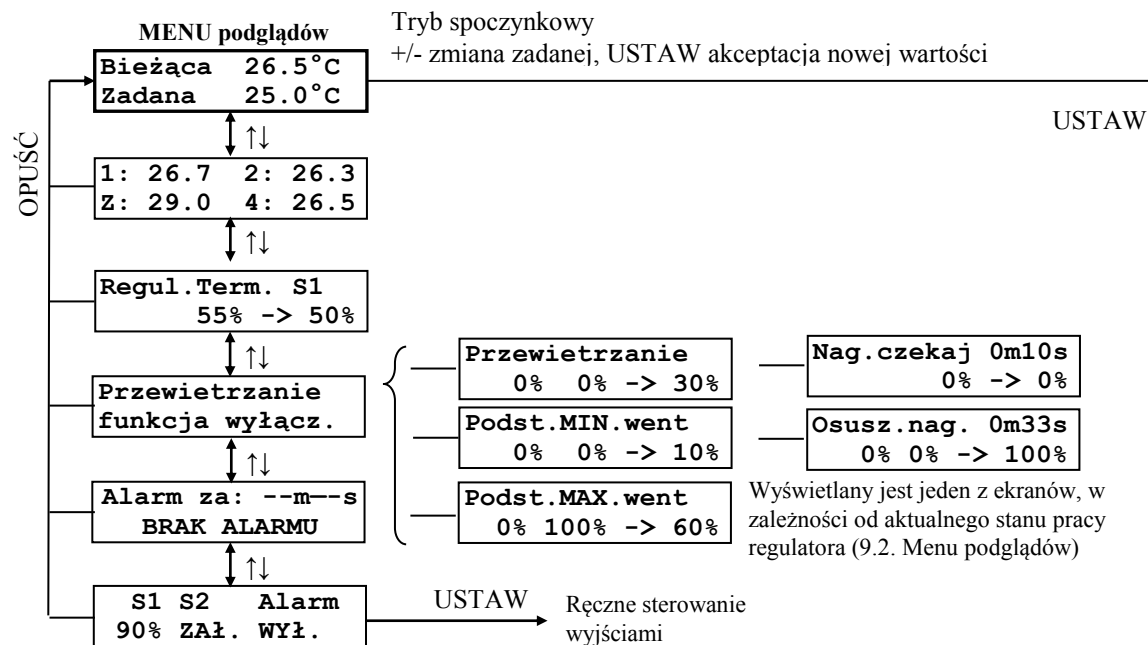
MENU podglądów

Tryb spoczynkowy
+/- zmiana zadanej, USTAW akceptacja nowej wartości

Bieżąca 26.5°C
Zadana 25.0°C

USTAW

OPUŚĆ

↑↓

1: 26.7 2: 26.3
Z: 29.0 4: 26.5

↑↓

Regul.Term. S1
55% -> 50%

↑↓

Przewietrzanie
funkcja wyłącz.

Przewietrzanie
0% 0% -> 30%

Nag.czekaj 0m10s
0% -> 0%

Podst.MIN.went
0% 0% -> 10%

Osusz.nag. 0m33s
0% 0% -> 100%

↑↓

Alarm za: --m--s
BRAK ALARMU

Podst.MAX.went
0% 100% -> 60%

Wyświetlany jest jeden z ekranów, w zależności od aktualnego stanu pracy regulatora (9.2. Menu podglądów)

↑↓

S1 S2 Alarm
90% ZAł. WYł.

USTAW

Ręczne sterowanie wyjściami